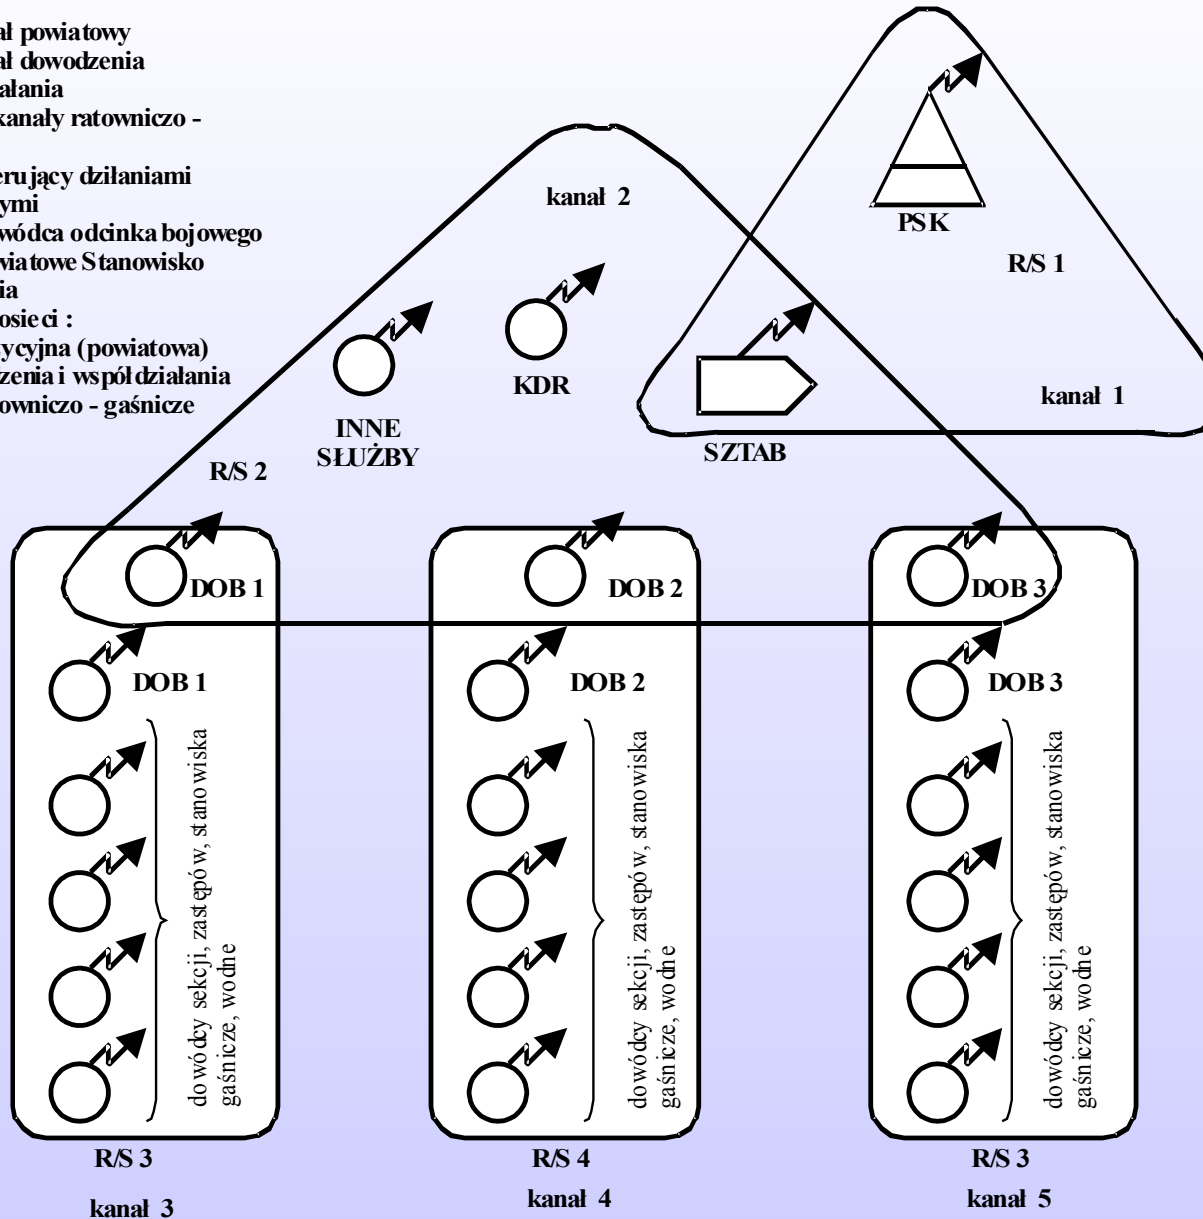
ał powiatowy
ał dowodzenia
ałania
kanały ratowniczo -

erujący działaniami
ymi
wódca odcinka bojowego
wiatowe Stanowisko
ia
osieci :
ycyjna (powiatowa)
zenia i współdziałania
owniczo - gaśnicze

kanał 2

PSK

R/S 1

KDR

INNE SŁUŻBY

SZTAB

kanał 1

R/S 2

DOB 1

DOB 2

DOB 3

DOB 1

DOB 2

DOB 3

dowódcy sekcji, zastępów, stanowiska gaśnicze, wodne

dowódcy sekcji, zastępów, stanowiska gaśnicze, wodne

dowódcy sekcji, zastępów, stanowiska gaśnicze, wodne

R/S 3

kanał 3

R/S 4

kanał 4

R/S 3

kanał 5